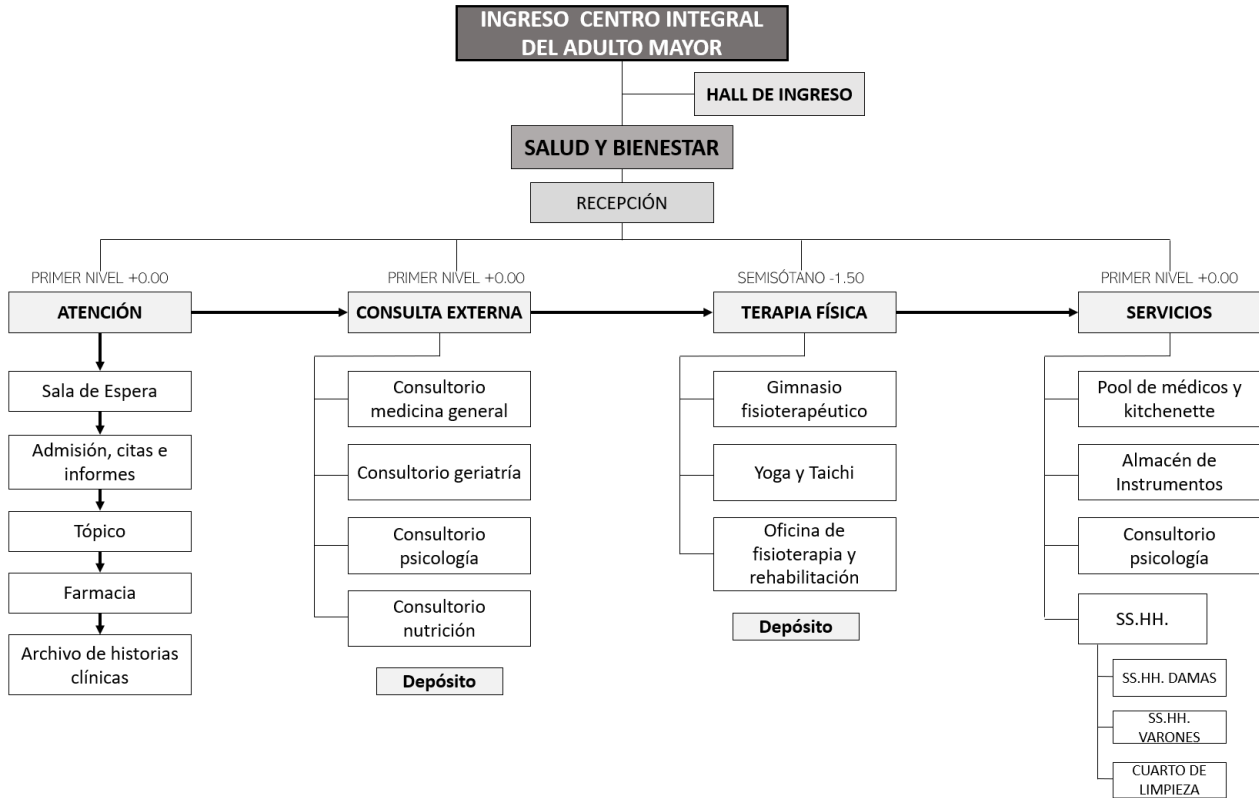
INGRESO CENTRO INTEGRAL DEL ADULTO MAYOR

HALL DE INGRESO

SALUD Y BIENESTAR

RECEPCIÓN

PRIMER NIVEL +0.00

ATENCIÓN

Sala de Espera

Admisión, citas e informes

Tópico

Farmacia

Archivo de historias clínicas

PRIMER NIVEL +0.00

CONSULTA EXTERNA

Consultorio medicina general

Consultorio geriatría

Consultorio psicología

Consultorio nutrición

Depósito

SEMISÓTANO -1.50

TERAPIA FÍSICA

Gimnasio fisioterapéutico

Yoga y Taichi

Oficina de fisioterapia y rehabilitación

Depósito

PRIMER NIVEL +0.00

SERVICIOS

Pool de médicos y kitchenette

Almacén de Instrumentos

Consultorio psicología

SS.HH.

SS.HH. DAMAS

SS.HH. VARONES

CUARTO DE LIMPIEZA